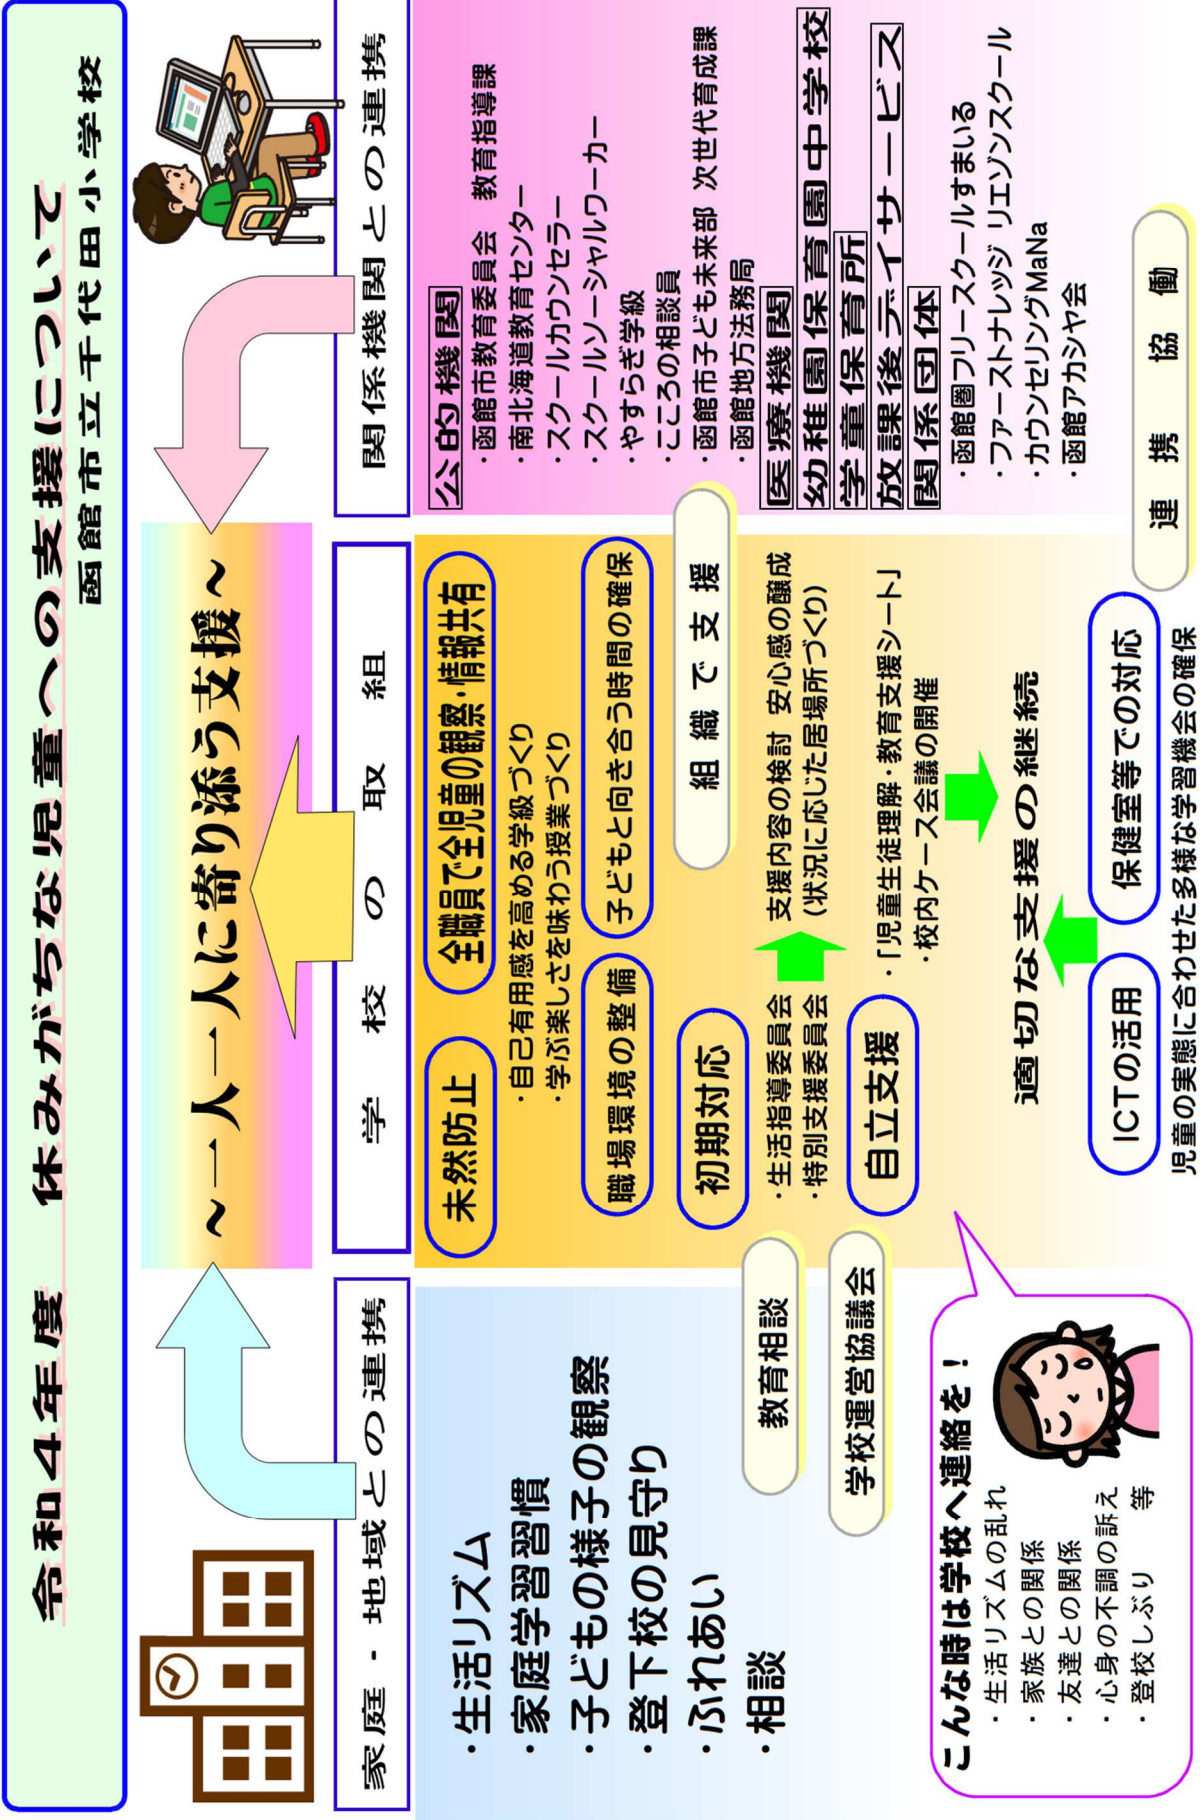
令和４年度　休みがちな児童への支援について
函館市立千代田小学校

～一人一人に寄り添う支援～

家庭・地域との連携

・生活リズム
・家庭学習習慣
・子どもの様子の観察
・登下校の見守り
・ふれあい
・相談

教育相談

学校運営協議会

こんな時は学校へ連絡を！
・生活リズムの乱れ
・家族との関係
・友達との関係
・心身の不調の訴え
・登校しぶり　等

学校の取組

未然防止

全職員で全児童の観察・情報共有

・自己有用感を高める学級づくり
・学ぶ楽しさを味わう授業づくり

職場環境の整備

子どもと向き合う時間の確保

組織で支援

初期対応

・生活指導委員会
・特別支援委員会

支援内容の検討　安心感の醸成
（状況に応じた居場所づくり）

自立支援

・「児童生徒理解・教育支援シート」
・校内ケース会議の開催

適切な支援の継続

ICTの活用

保健室等での対応

児童の実態に合わせた多様な学習機会の確保

関係機関との連携

公的機関
・函館市教育委員会　教育指導課
・南北海道教育センター
・スクールカウンセラー
・スクールソーシャルワーカー
・やすらぎ学級
・こころの相談員
・函館市子ども未来部　次世代育成課
・函館地方法務局
医療機関
幼稚園保育園中学校
学童保育所
放課後デイサービス
関係団体
・函館圏フリースクールすまいる
・ファーストナレッジ　リエゾンスクール
・カウンセリングMaNa
・函館アカシヤ会

連携協働